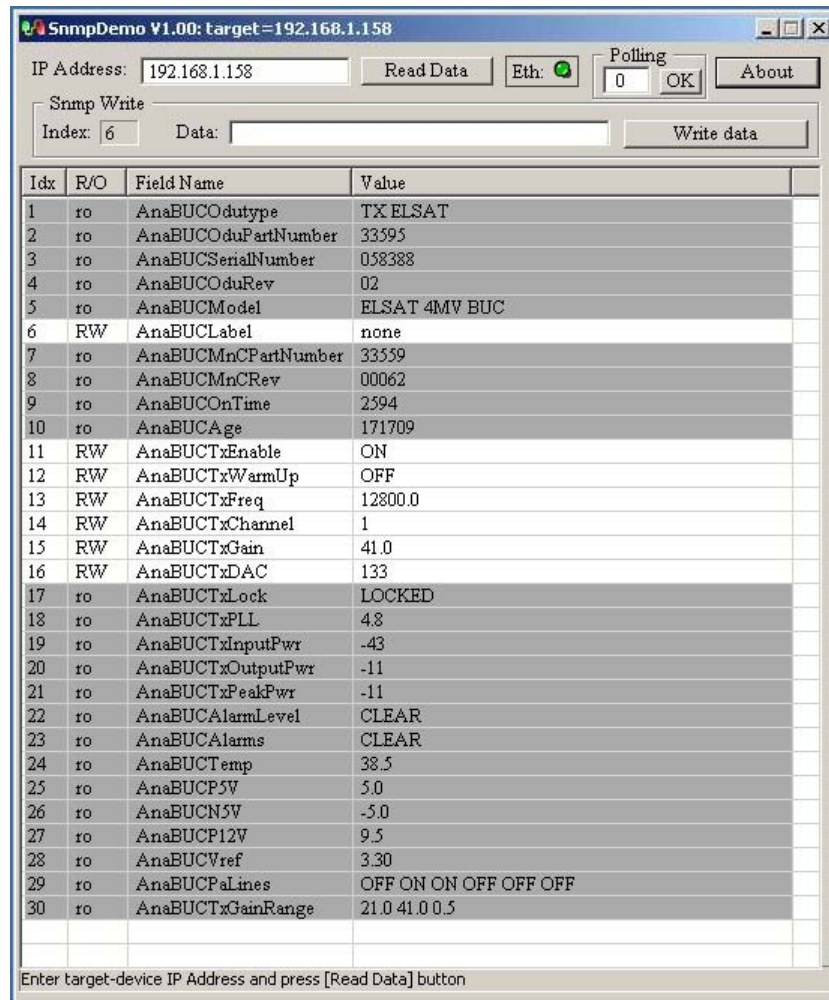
SnmpDemo V1.00: target=192.168.1.158

IP Address: 192.168.1.158
Read Data
Eth:
Polling
0
OK
About

Snmp Write
Index: 6
Data:
Write data

| Idx | R/O | Field Name | Value |
|---|---|---|---|
| 1 | ro | AnaBUCOdutype | TX ELSAT |
| 2 | ro | AnaBUCOduPartNumber | 33595 |
| 3 | ro | AnaBUCSerialNumber | 058388 |
| 4 | ro | AnaBUCOduRev | 02 |
| 5 | ro | AnaBUCModel | ELSAT 4MV BUC |
| 6 | RW | AnaBUCLabel | none |
| 7 | ro | AnaBUCMnCPartNumber | 33559 |
| 8 | ro | AnaBUCMnCRev | 00062 |
| 9 | ro | AnaBUCOnTime | 2594 |
| 10 | ro | AnaBUCAge | 171709 |
| 11 | RW | AnaBUCTxEnable | ON |
| 12 | RW | AnaBUCTxWarmUp | OFF |
| 13 | RW | AnaBUCTxFreq | 12800.0 |
| 14 | RW | AnaBUCTxChannel | 1 |
| 15 | RW | AnaBUCTxGain | 41.0 |
| 16 | RW | AnaBUCTxDAC | 133 |
| 17 | ro | AnaBUCTxLock | LOCKED |
| 18 | ro | AnaBUCTxPLL | 4.8 |
| 19 | ro | AnaBUCTxInputPwr | -43 |
| 20 | ro | AnaBUCTxOutputPwr | -11 |
| 21 | ro | AnaBUCTxPeakPwr | -11 |
| 22 | ro | AnaBUCAlarmLevel | CLEAR |
| 23 | ro | AnaBUCAlarms | CLEAR |
| 24 | ro | AnaBUCTemp | 38.5 |
| 25 | ro | AnaBUCP5V | 5.0 |
| 26 | ro | AnaBUCN5V | -5.0 |
| 27 | ro | AnaBUCP12V | 9.5 |
| 28 | ro | AnaBUCVref | 3.30 |
| 29 | ro | AnaBUCPaLines | OFF ON ON OFF OFF OFF |
| 30 | ro | AnaBUCTxGainRange | 21.0 41.0 0.5 |

Enter target-device IP Address and press [Read Data] button